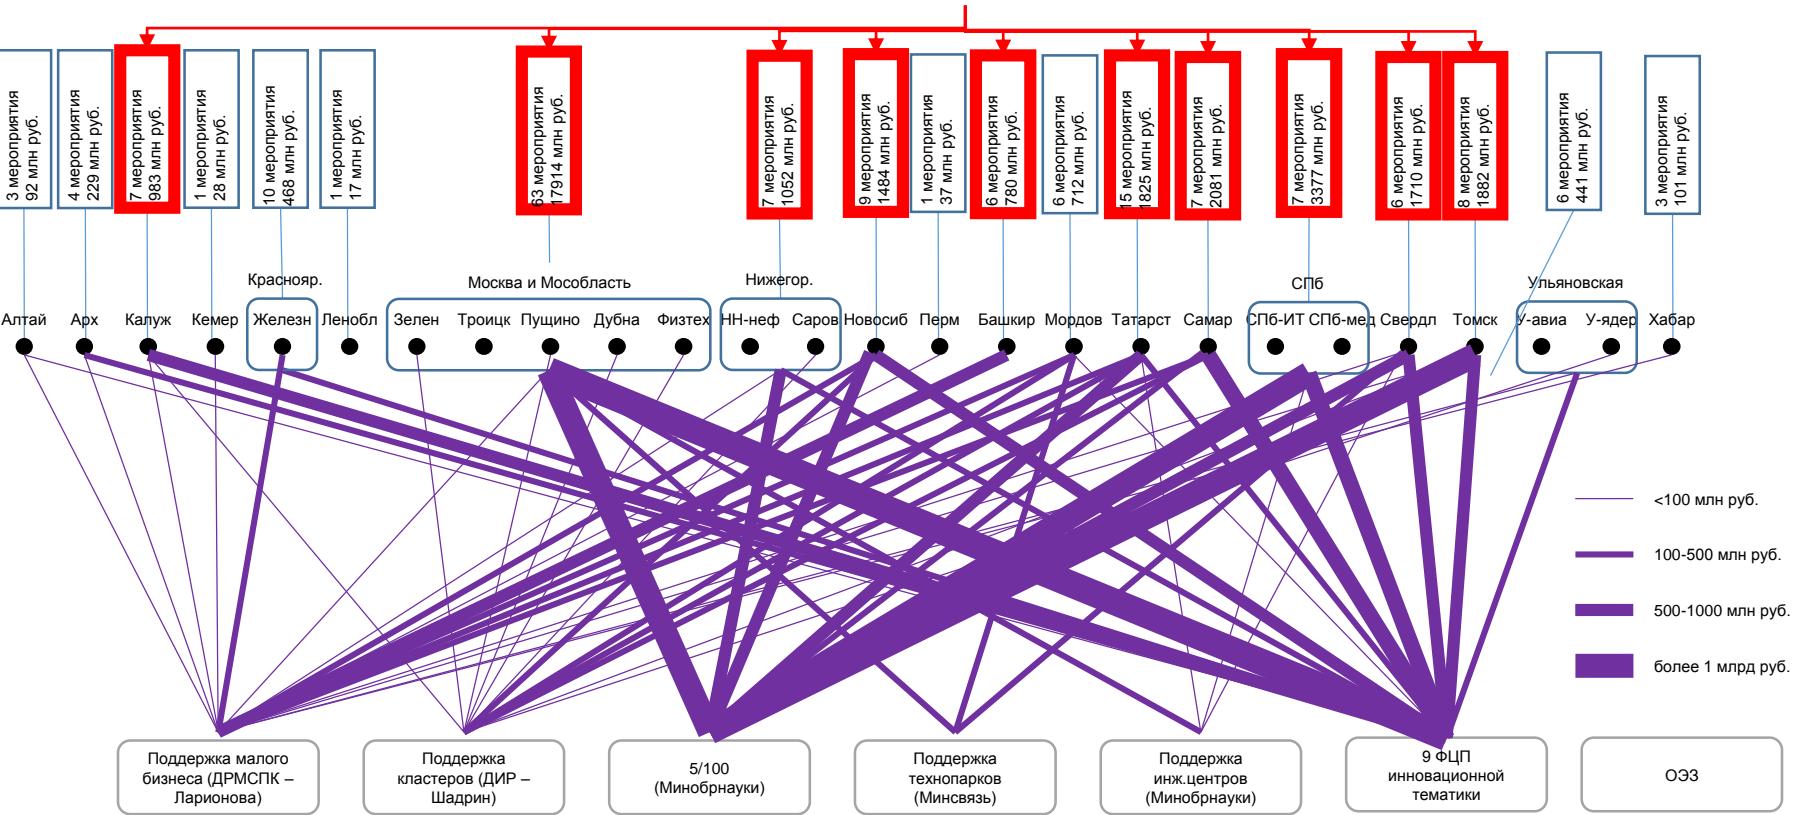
3 мероприятия 92 млн руб.

4 мероприятия 229 млн руб.

7 мероприятия 983 млн руб.

1 мероприятия 28 млн руб.

10 мероприятия 468 млн руб.

1 мероприятия 17 млн руб.

63 мероприятия 17914 млн руб.

7 мероприятия 1052 млн руб.

9 мероприятия 1484 млн руб.

1 мероприятия 37 млн руб.

6 мероприятия 780 млн руб.

6 мероприятия 712 млн руб.

15 мероприятия 1825 млн руб.

7 мероприятия 2081 млн руб.

7 мероприятия 3377 млн руб.

6 мероприятия 1710 млн руб.

8 мероприятия 1882 млн руб.

6 мероприятия 441 млн руб.

3 мероприятия 101 млн руб.

Краснояр.

Москва и Мособласть

Нижегор.

СПб

Ульяновская

Алтай Арх Калуж Кемер Железн Ленобл Зелен Троицк Пущино Дубна Физтех НН-неф Саров Новосиб Перм Башкир Мордов Татарст Самар СПб-ИТ СПб-мед Свердл Томск У-авиа У-ядер Хабар

<100 млн руб.

100-500 млн руб.

500-1000 млн руб.

более 1 млрд руб.

Поддержка малого бизнеса (ДРМСПК – Ларионова)

Поддержка кластеров (ДИР – Шадрин)

5/100 (Минобрнауки)

Поддержка технопарков (Минсвязь)

Поддержка инж.центров (Минобрнауки)

9 ФЦП инновационной тематики

ОЭЗ